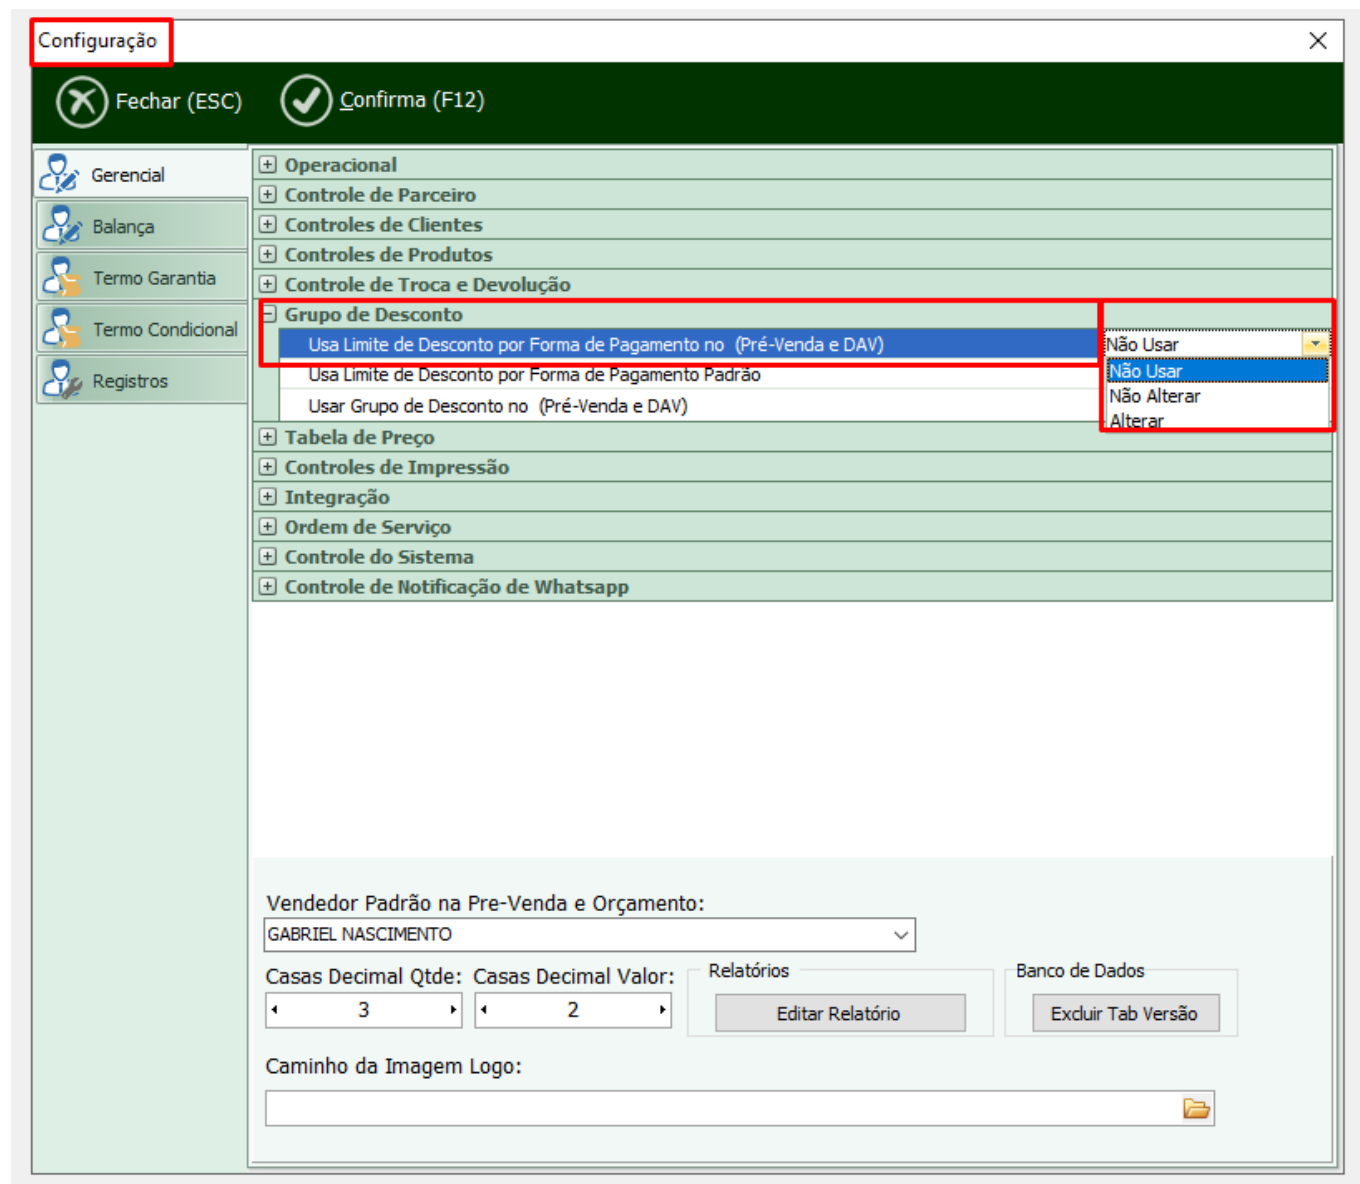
Configuração

Fechar (ESC)
Confirma (F12)

Gerencial
Balança
Termo Garantia
Termo Condicional
Registros

Operacional
Controle de Parceiro
Controles de Clientes
Controles de Produtos
Controle de Troca e Devolução
Grupo de Desconto
Usa Limite de Desconto por Forma de Pagamento no (Pré-Venda e DAV)
Não Usar
Não Usar
Não Alterar
Alterar
Usa Limite de Desconto por Forma de Pagamento Padrão
Usar Grupo de Desconto no (Pré-Venda e DAV)
Tabela de Preço
Controles de Impressão
Integração
Ordem de Serviço
Controle do Sistema
Controle de Notificação de Whatsapp

Vendedor Padrão na Pre-Venda e Orçamento:
GABRIEL NASCIMENTO
Casas Decimal Qtde:
3
Casas Decimal Valor:
2
Relatórios
Editar Relatório
Banco de Dados
Excluir Tab Versão
Caminho da Imagem Logo: